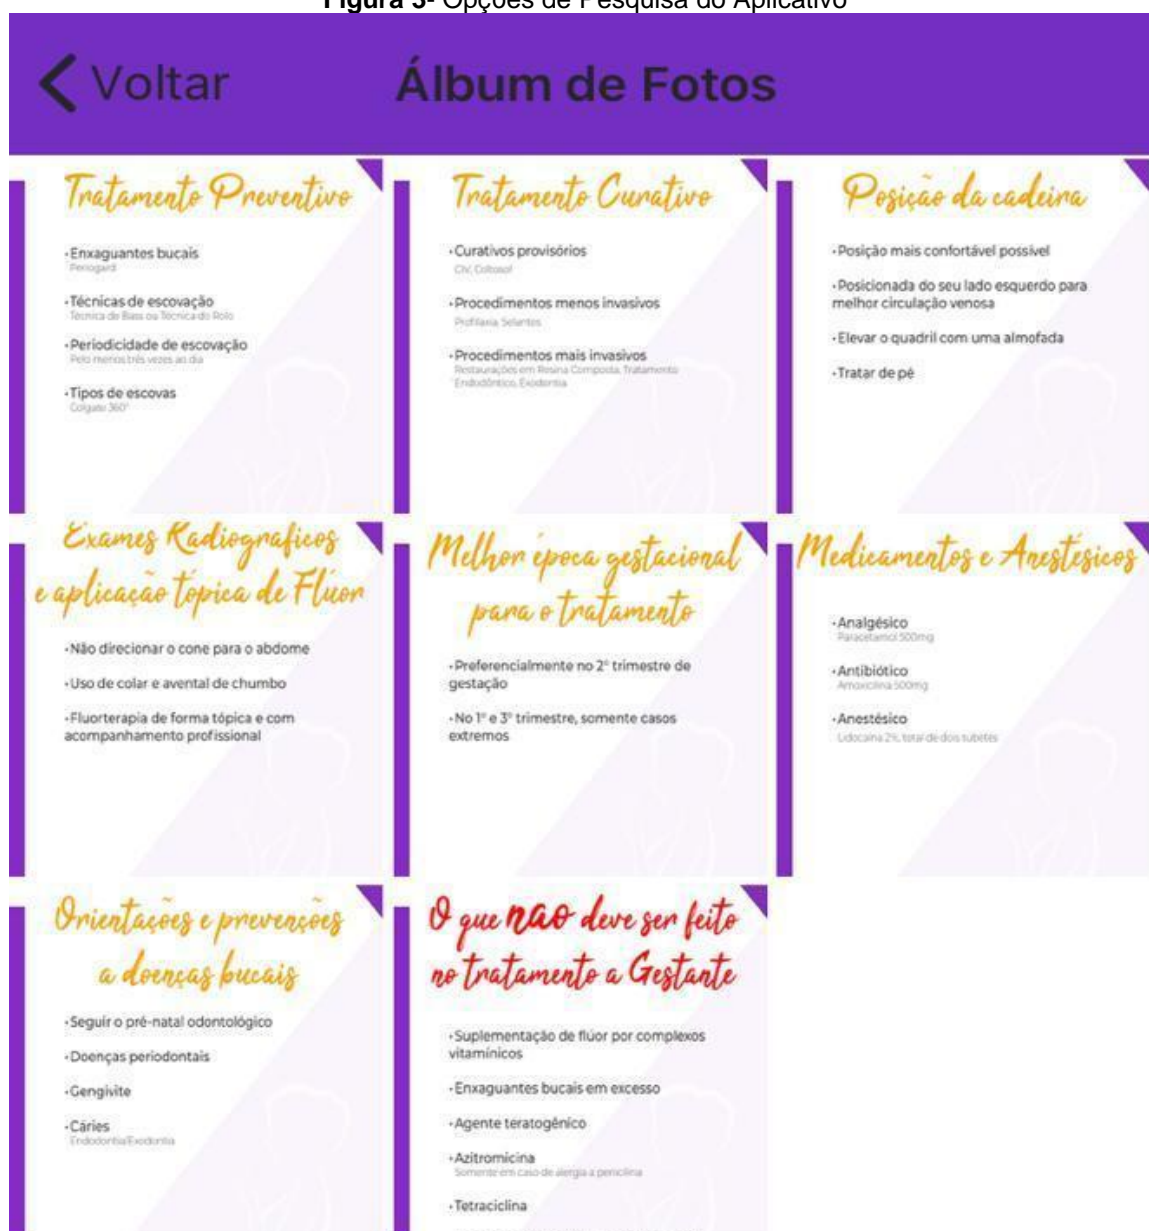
**Figura 3-** Opções de Pesquisa do Aplicativo

< Voltar Álbum de Fotos

Tratamento Preventivo

·Enxaguantes bucais
Periogard

·Técnicas de escovação
Técnica de Bass ou Técnica do Rolo

·Periodicidade de escovação
Pelo menos três vezes ao dia

·Tipos de escovas
Colgate 360°

Tratamento Curativo

·Curativos provisórios
CIV, Coltosol

·Procedimentos menos invasivos
Profilaxia, Selantes

·Procedimentos mais invasivos
Restaurações em Resina Composta, Tratamento Endodôntico, Exodontia

Posição da cadeira

·Posição mais confortável possível

·Posicionada do seu lado esquerdo para melhor circulação venosa

·Elevar o quadril com uma almofada

·Tratar de pé

Exames Radiograficos e aplicação topica de Flúor

·Não direcionar o cone para o abdome

·Uso de colar e avental de chumbo

·Fluorterapia de forma tópica e com acompanhamento profissional

Melhor época gestacional para o tratamento

·Preferencialmente no 2° trimestre de gestação

·No 1° e 3° trimestre, somente casos extremos

Medicamentos e Anestésicos

·Analgésico
Paracetamol 500mg

·Antibiótico
Amoxicilina 500mg

·Anestésico
Lidocaína 2%, total de dois tubetes

Orientações e prevenções a doenças bucais

·Seguir o pré-natal odontológico

·Doenças periodontais

·Gengivite

·Cáries
Endodontia/Exodontia

O que NÃO deve ser feito no tratamento a Gestante

·Suplementação de flúor por complexos vitamínicos

·Enxaguantes bucais em excesso

·Agente teratogênico

·Azitromicina
Somente em caso de alergia a penicilina

·Tetraciclina

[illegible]